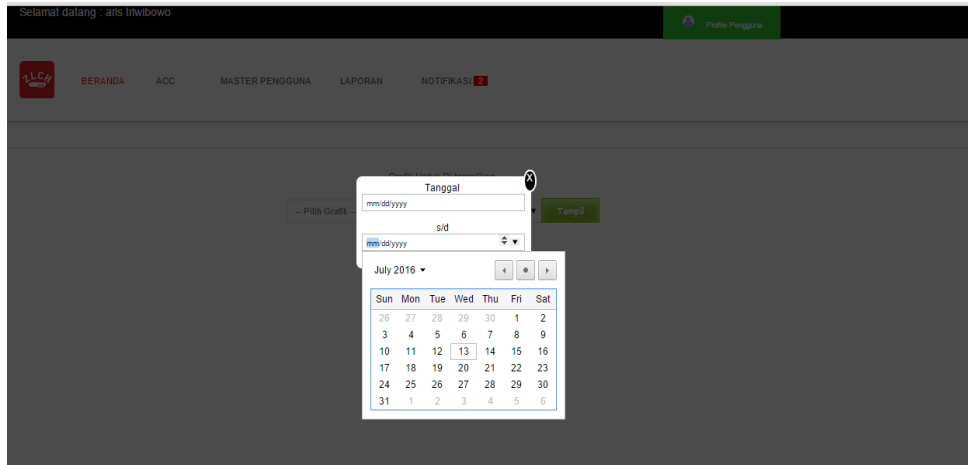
Selamat datang : aris triwibowo

Profile Pengguna

ZLCH

BERANDA ACC MASTER PENGGUNA LAPORAN NOTIFIKASI 2

Grafik Untuk Ditampilkan

-- Pilih Grafik --

Tampil

X

Tanggal

mm/dd/yyyy

s/d

mm/dd/yyyy

July 2016

| Sun | Mon | Tue | Wed | Thu | Fri | Sat |
|---|---|---|---|---|---|---|
| 26 | 27 | 28 | 29 | 30 | 1 | 2 |
| 3 | 4 | 5 | 6 | 7 | 8 | 9 |
| 10 | 11 | 12 | 13 | 14 | 15 | 16 |
| 17 | 18 | 19 | 20 | 21 | 22 | 23 |
| 24 | 25 | 26 | 27 | 28 | 29 | 30 |
| 31 | 1 | 2 | 3 | 4 | 5 | 6 |